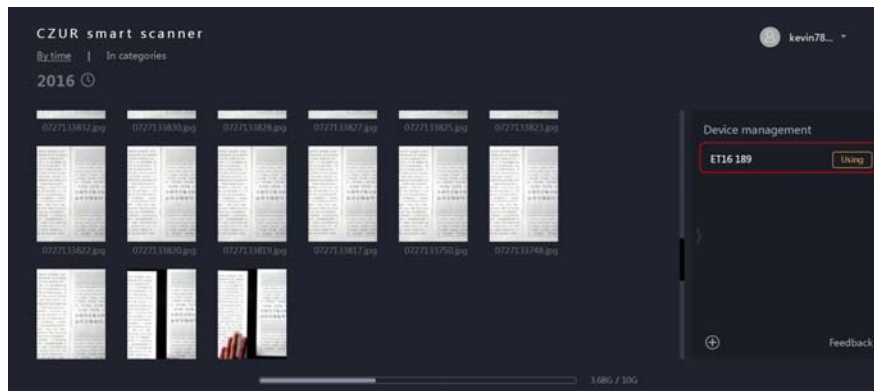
CZUR smart scanner

By time | In categories

2016

kevin78...

0727133832.jpg 0727133830.jpg 0727133828.jpg 0727133827.jpg 0727133825.jpg 0727133823.jpg

0727133822.jpg 0727133820.jpg 0727133819.jpg 0727133817.jpg 0727133750.jpg 0727133748.jpg

Device management

ET16 189

Using

Feedback

3.68G / 10G